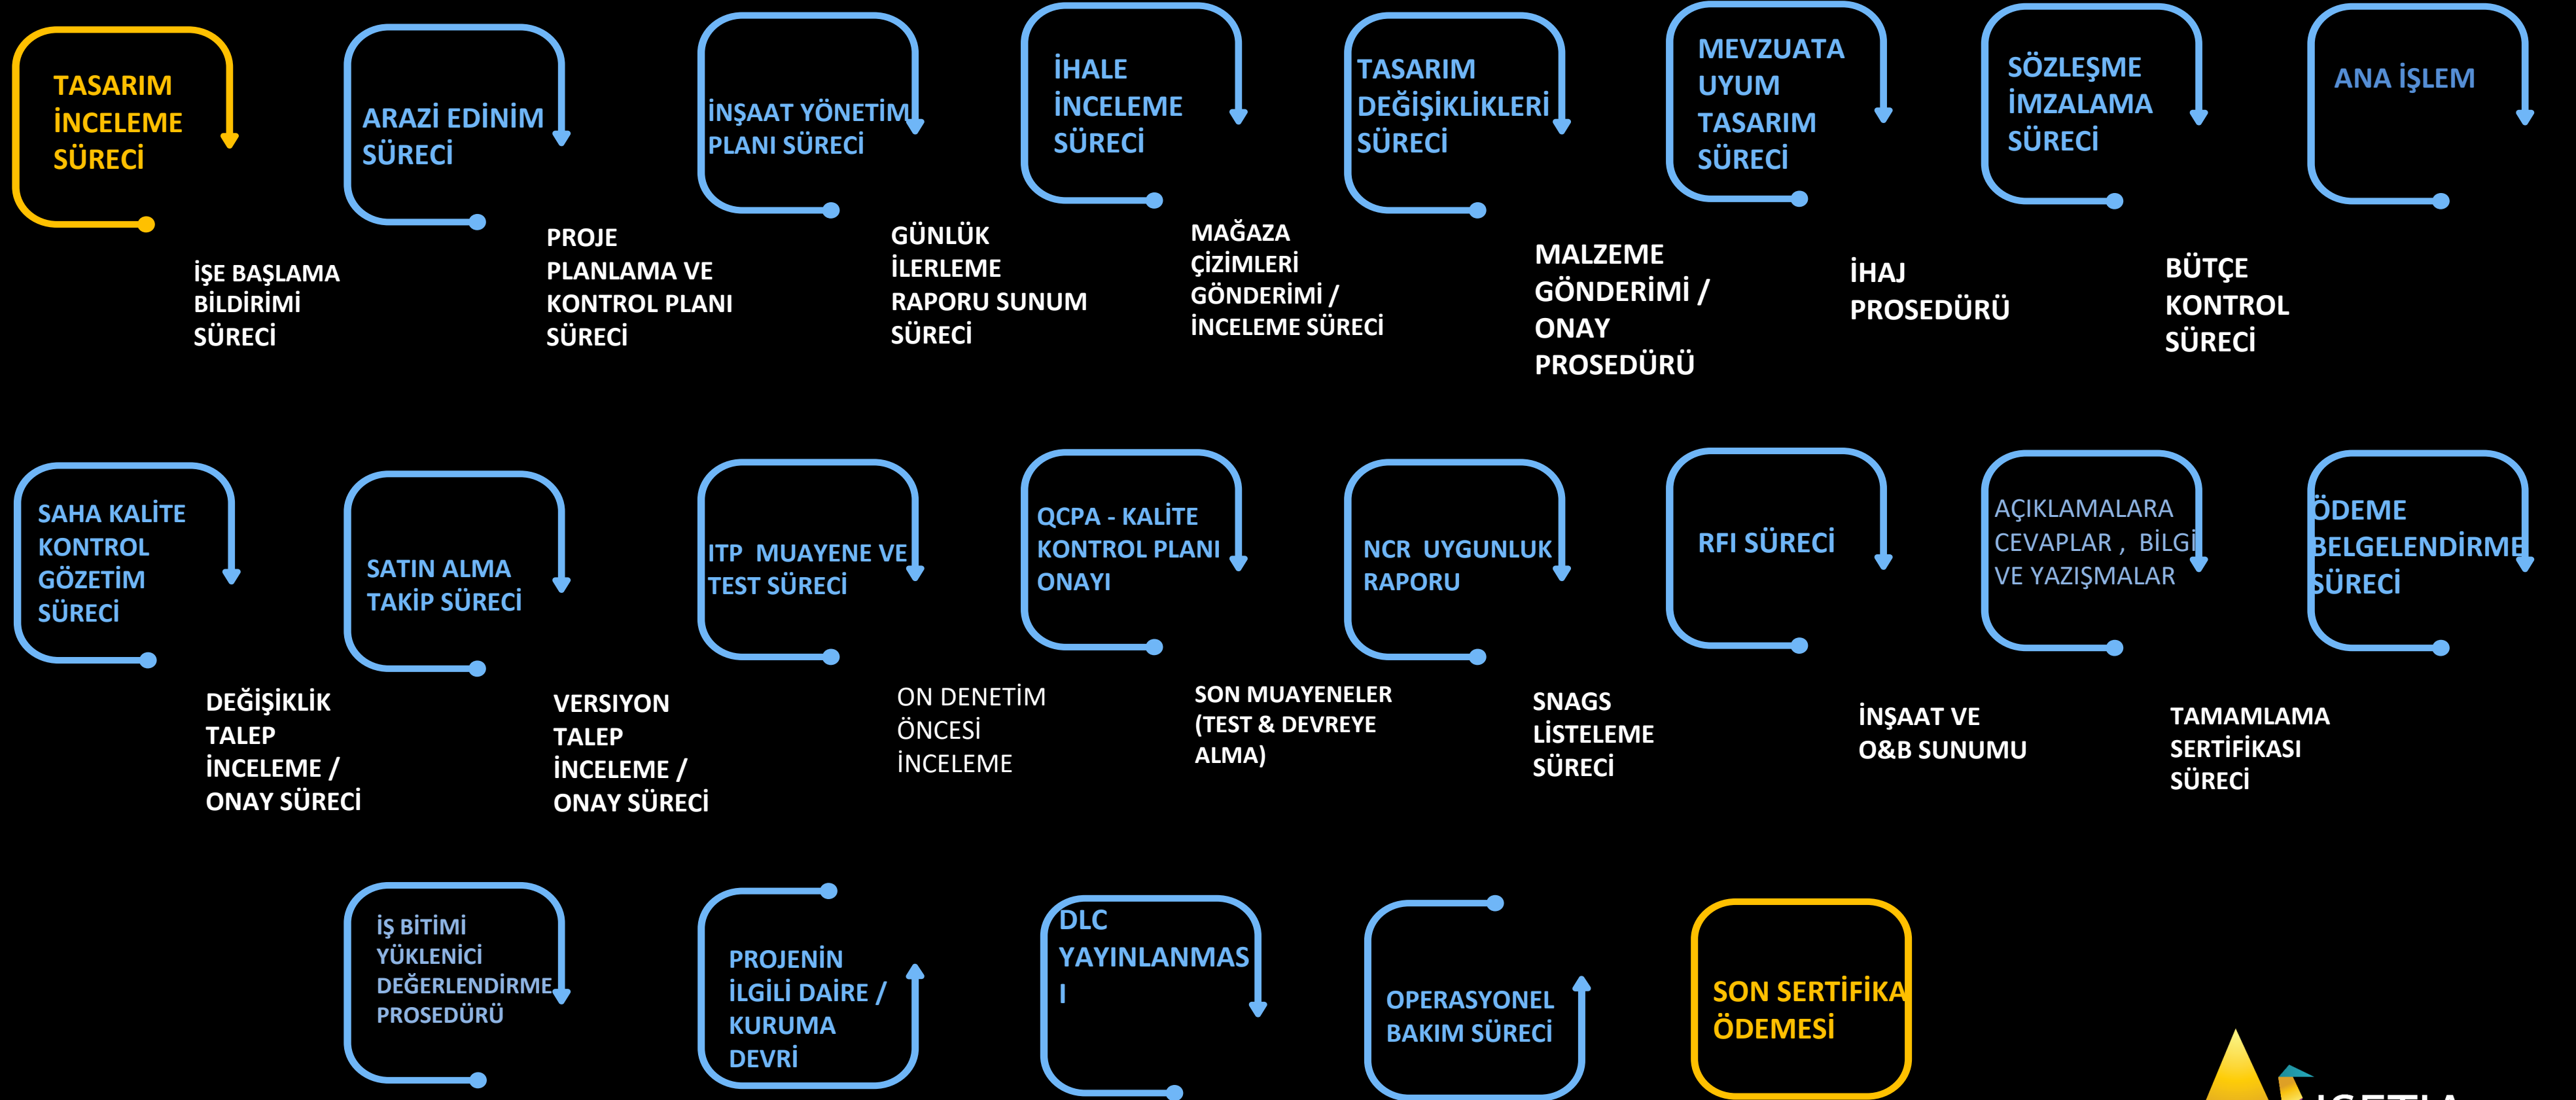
TASARIM İNCELEME SÜRECİ

ARAZİ EDİNİM SÜRECİ

İNŞAAT YÖNETİM PLANI SÜRECİ

İHALE İNCELEME SÜRECİ

TASARIM DEĞİŞİKLİKLERİ SÜRECİ

MEVZUATA UYUM TASARIM SÜRECİ

SÖZLEŞME İMZALAMA SÜRECİ

ANA İŞLEM

İŞE BAŞLAMA BİLDİRİMİ SÜRECİ

PROJE PLANLAMA VE KONTROL PLANI SÜRECİ

GÜNLÜK İLERLEME RAPORU SUNUM SÜRECİ

MAĞAZA ÇİZİMLERİ GÖNDERİMİ / İNCELEME SÜRECİ

MALZEME GÖNDERİMİ / ONAY PROSEDÜRÜ

İHAJ PROSEDÜRÜ

BÜTÇE KONTROL SÜRECİ

SAHA KALİTE KONTROL GÖZETİM SÜRECİ

SATIN ALMA TAKİP SÜRECİ

ITP MUAYENE VE TEST SÜRECİ

QCPA - KALİTE KONTROL PLANI ONAYI

NCR UYGUNLUK RAPORU

RFI SÜRECİ

AÇIKLAMALARA CEVAPLAR , BİLGİ VE YAZIŞMALAR

ÖDEME BELGELENDİRME SÜRECİ

DEĞİŞİKLİK TALEP İNCELEME / ONAY SÜRECİ

VERSIYON TALEP İNCELEME / ONAY SÜRECİ

ON DENETİM ÖNCESİ İNCELEME

SON MUAYENELER (TEST & DEVREYE ALMA)

SNAGS LİSTELEME SÜRECİ

İNŞAAT VE O&B SUNUMU

TAMAMLAMA SERTİFİKASI SÜRECİ

İŞ BİTİMİ YÜKLENİCİ DEĞERLENDİRME PROSEDÜRÜ

PROJENİN İLGİLİ DAİRE / KURUMA DEVRİ

DLC YAYINLANMASI

OPERASYONEL BAKIM SÜRECİ

SON SERTİFİKA ÖDEMESİ

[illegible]